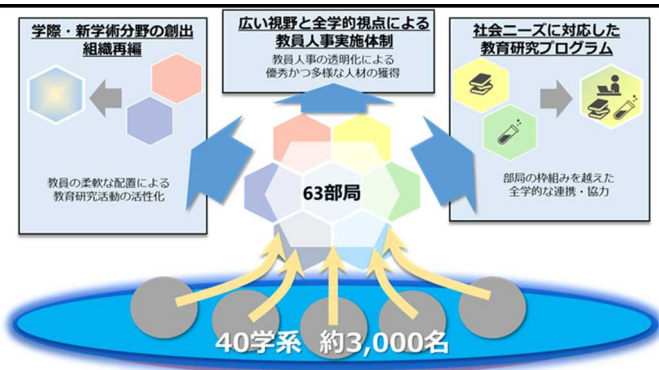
学際・新学術分野の創出
組織再編

教員の柔軟な配置による
教育研究活動の活性化

広い視野と全学的視点による
教員人事実施体制

教員人事の透明化による
優秀かつ多様な人材の獲得

社会ニーズに対応した
教育研究プログラム

部局の枠組みを越えた
全学的な連携・協力

63部局

40学系　約3,000名